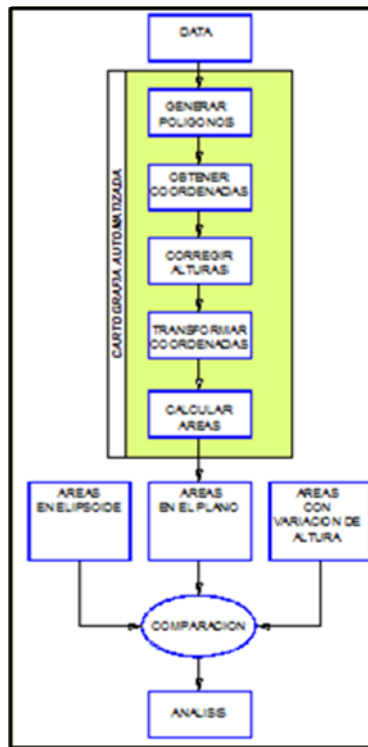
DATA

CARTOGRAFIA AUTOMATIZADA

GENERAR POLIGONOS

OBTENER COORDENADAS

CORREGIR ALTURAS

TRANSFORMAR COORDENADAS

CALCULAR AREAS

AREAS EN ELIPSOIDE

AREAS EN EL PLANO

AREAS CON VARIACION DE ALTURA

COMPARACION

ANALISIS